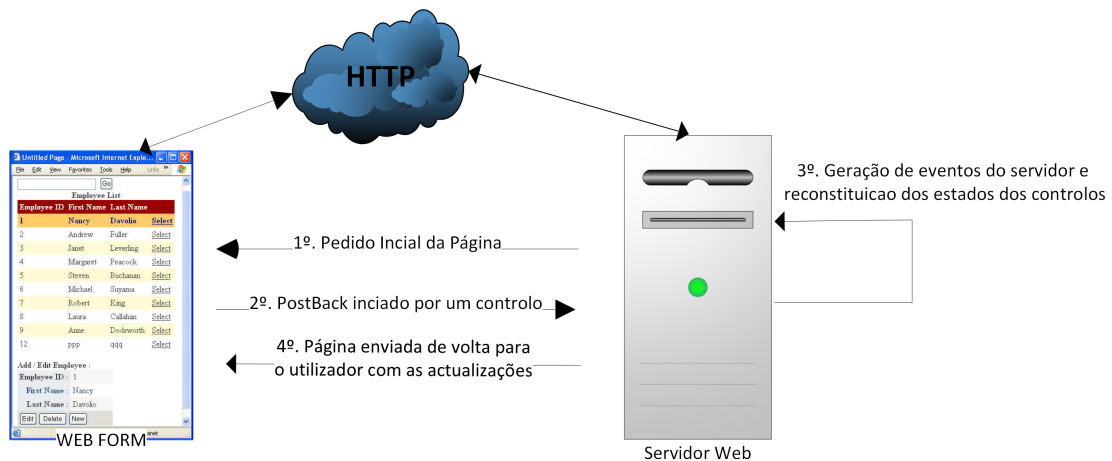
HTTP

Untitled Page - Microsoft Internet Explo...

File Edit View Favorites Tools Help Links »

Go

Employee List

| Employee ID | First Name | Last Name | |
|---|---|---|---|
| 1 | Nancy | Davolio | Select |
| 2 | Andrew | Fuller | Select |
| 3 | Janet | Leverling | Select |
| 4 | Margaret | Peacock | Select |
| 5 | Steven | Buchanan | Select |
| 6 | Michael | Suyama | Select |
| 7 | Robert | King | Select |
| 8 | Laura | Callahan | Select |
| 9 | Anne | Dodsworth | Select |
| 12 | ppp | qqq | Select |

Add / Edit Employee :

Employee ID : 1

First Name : Nancy

Last Name : Davolio

Edit Delete New

WEB FORM

1º. Pedido Incial da Página

2º. PostBack inciado por um controlo

4º. Página enviada de volta para o utilizador com as actualizações

3º. Geração de eventos do servidor e reconstituicao dos estados dos controlos

Servidor Web